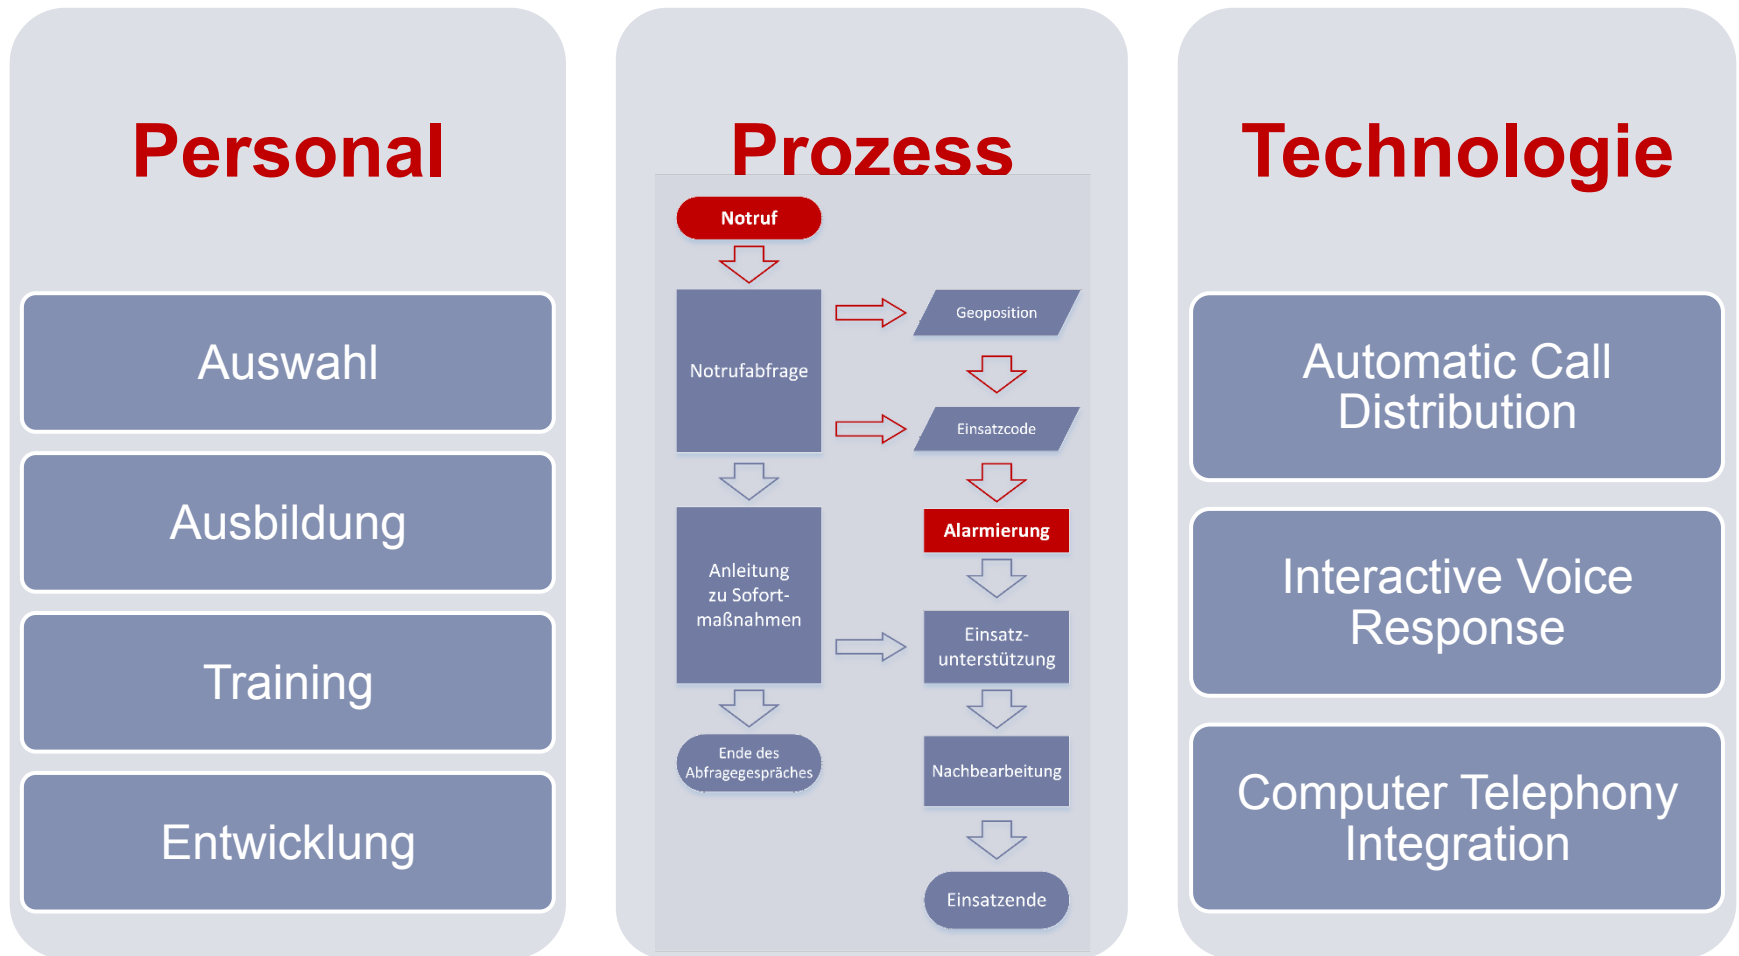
Personal

Auswahl

Ausbildung

Training

Entwicklung

Prozess

Notruf

Notrufabfrage

Geoposition

Einsatzcode

Alarmierung

Anleitung zu Sofortmaßnahmen

Einsatzunterstützung

Ende des Abfragegespräches

Nachbearbeitung

Einsatzende

Technologie

Automatic Call Distribution

Interactive Voice Response

Computer Telephony Integration